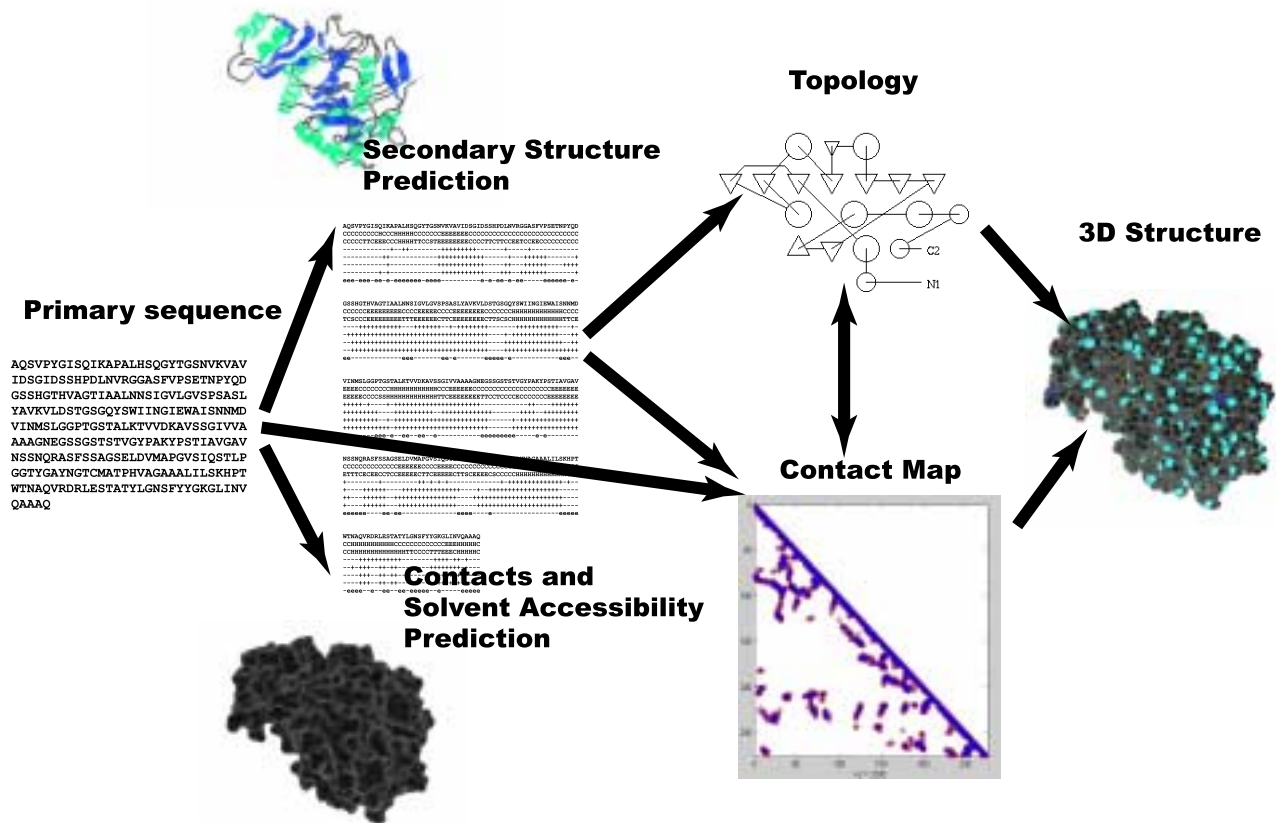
Topology

Secondary Structure Prediction

3D Structure

Primary sequence

AQSVPYGISQIKAPALHSQGYTGSNVKVAV IDSGIDSSHPDLNVRGGASFVPSETNPYQD GSSHGTHVAGTIAALNNSIGVLGVSPSASL YAVKVLDSTGSGQYSWIINGIEWAISNNMD VINMSLGGPTGSTALKTVVDKAVSSGIVVA AAAGNEGSSGSTSTVGYPAKYPSTIAVGAV NSSNQRASFSSAGSELDVMAPGVSIQSTLP GGTYGAYNGTCMATPHVAGAAALILSKHPT WTNAQVRDRLESTATYLGNSFYYGKGLINV QAAAQ

AQSVPYGISQIKAPALHSQGYTGSNVKVAVIDSGIDSSHPDLNVRGGASFVPSETNPYQD

GSSHGTHVAGTIAALNNSIGVLGVSPSASLYAVKVLDSTGSGQYSWIINGIEWAISNNMD

VINMSLGGPTGSTALKTVVDKAVSSGIVVAAAAGNEGSSGSTSTVGYPAKYPSTIAVGAV

NSSNQRASFSSAGSELDVMAPGVSIQSTLP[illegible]AAALILSKHPT

WTNAQVRDRLESTATYLGNSFYYGKGLINVQAAAQ

C2

N1

Contact Map

Contacts and Solvent Accessibility Prediction